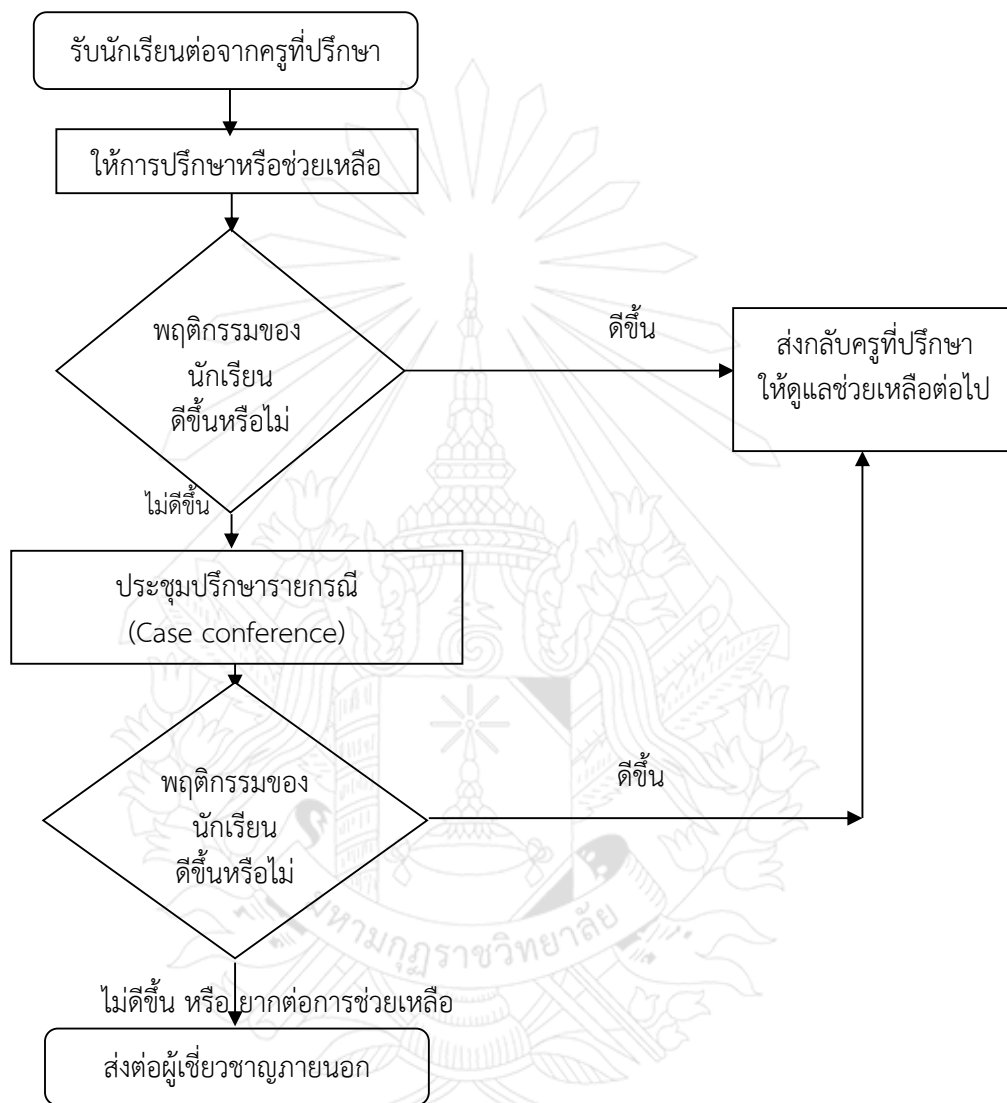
รับนักเรียนต่อจากครูที่ปรึกษา

ให้การปรึกษาหรือช่วยเหลือ

พฤติกรรมของนักเรียนดีขึ้นหรือไม่

ดีขึ้น

ส่งกลับครูที่ปรึกษาให้ดูแลช่วยเหลือต่อไป

ไม่ดีขึ้น

ประชุมปรึกษารายกรณี (Case conference)

พฤติกรรมของนักเรียนดีขึ้นหรือไม่

ดีขึ้น

ไม่ดีขึ้น หรือ ยากต่อการช่วยเหลือ

ส่งต่อผู้เชี่ยวชาญภายนอก

มหามกุฏราชวิทยาลัย